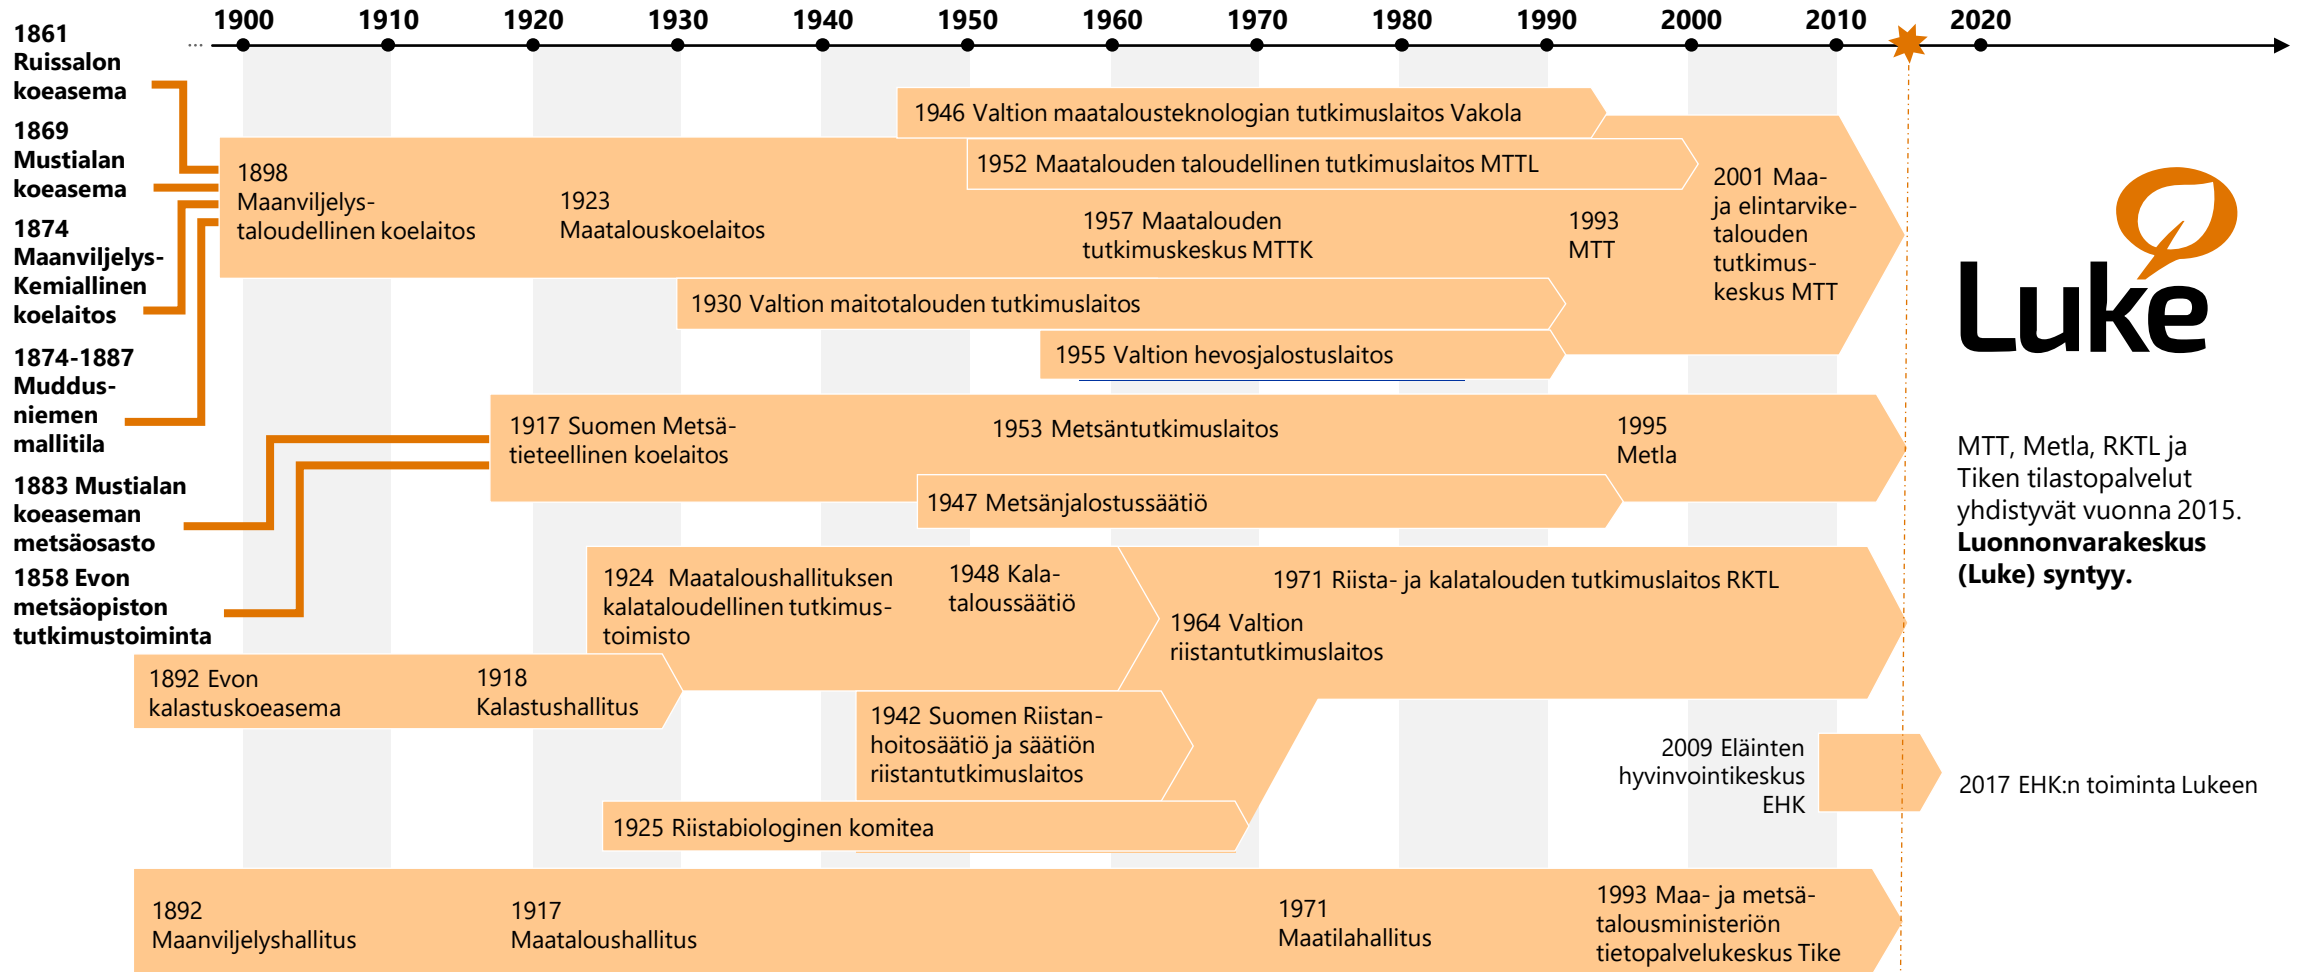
1900 1910 1920 1930 1940 1950 1960 1970 1980 1990 2000 2010 2020

1861 Ruissalon koeasema

1869 Mustialan koeasema

1874 Maanviljelys-Kemiallinen koelaitos

1874-1887 Muddus-niemen mallitila

1883 Mustialan koeaseman metsäosasto

1858 Evon metsäopiston tutkimustoiminta

1946 Valtion maatalousteknologian tutkimuslaitos Vakola

1898 Maanviljelys-taloudellinen koelaitos

1923 Maatalouskoelaitos

1952 Maatalouden taloudellinen tutkimuslaitos MTTL

1957 Maatalouden tutkimuskeskus MTTK

1993 MTT

2001 Maa- ja elintarvike-talouden tutkimus-keskus MTT

1930 Valtion maitotalouden tutkimuslaitos

1955 Valtion hevosjalostuslaitos

Luke

1917 Suomen Metsä-tieteellinen koelaitos

1953 Metsäntutkimuslaitos

1995 Metla

1947 Metsänjalostussäätiö

MTT, Metla, RKTL ja Tiken tilastopalvelut yhdistyvät vuonna 2015. **Luonnonvarakeskus (Luke) syntyy.**

1924 Maataloushallituksen kalataloudellinen tutkimus-toimisto

1948 Kala-taloussäätiö

1971 Riista- ja kalatalouden tutkimuslaitos RKTL

1964 Valtion riistantutkimuslaitos

1892 Evon kalastuskoeasema

1918 Kalastushallitus

1942 Suomen Riistan-hoitosäätiö ja säätiön riistantutkimuslaitos

2009 Eläinten hyvinvointikeskus EHK

2017 EHK:n toiminta Lukeen

1925 Riistabiologinen komitea

1892 Maanviljelyshallitus

1917 Maataloushallitus

1971 Maatilahallitus

1993 Maa- ja metsä-talousministeriön tietopalvelukeskus Tike